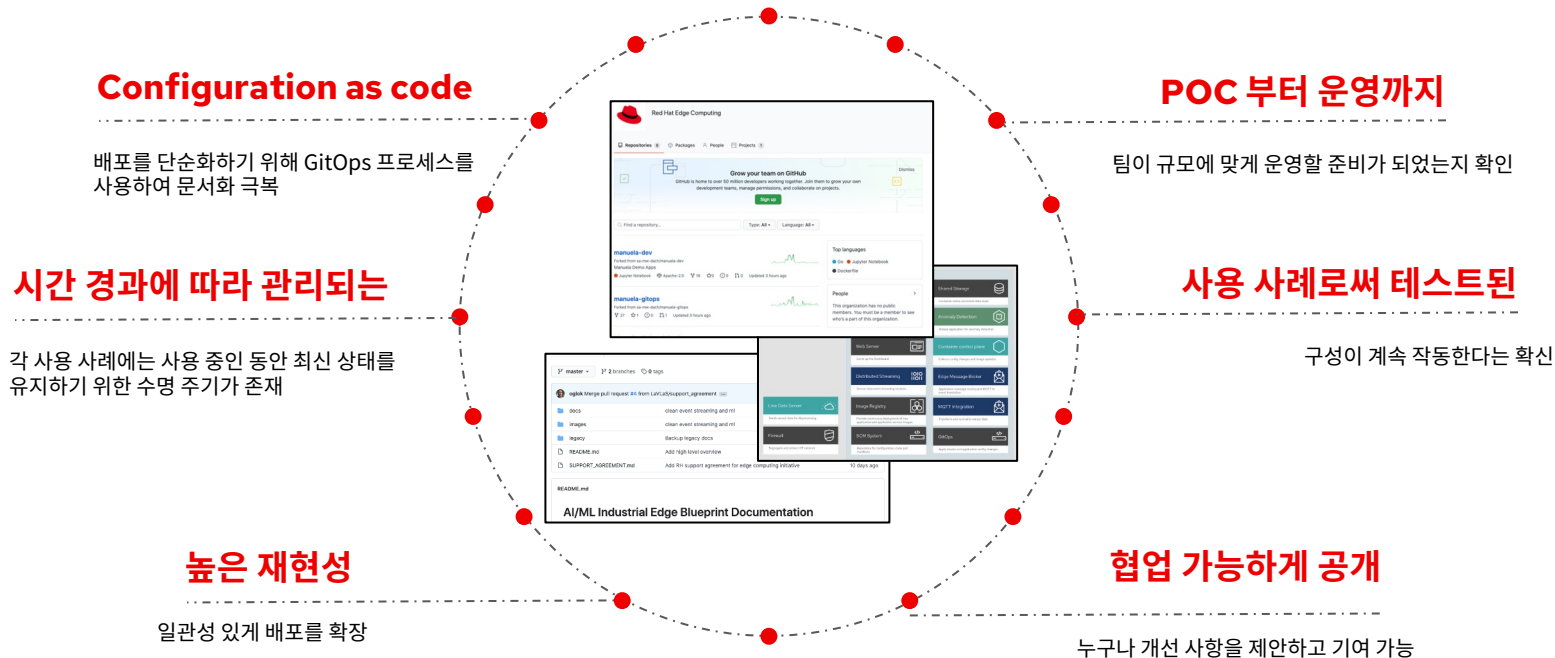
Configuration as code

배포를 단순화하기 위해 GitOps 프로세스를 사용하여 문서화 극복

시간 경과에 따라 관리되는

각 사용 사례에는 사용 중인 동안 최신 상태를 유지하기 위한 수명 주기가 존재

높은 재현성

일관성 있게 배포를 확장

POC 부터 운영까지

팀이 규모에 맞게 운영할 준비가 되었는지 확인

사용 사례로써 테스트된

구성이 계속 작동한다는 확신

협업 가능하게 공개

누구나 개선 사항을 제안하고 기여 가능

Red Hat Edge Computing

Repositories Packages People Projects

Grow your team on GitHub

Sign up

manuela-dev

manuela-gitops

Top languages

Go Jupyter Notebook Dockerfile

People

master 2 branches 0 tags

docs clean event streaming and ml
images clean event streaming and ml
legacy Backup legacy docs
README.md Add high level overview
SUPPORT_AGREEMENT.md Add RH support agreement for edge computing initiative 10 days ago

README.md

AI/ML Industrial Edge Blueprint Documentation

Shared Storage
Anomaly Detection
Container control plane
Web Server
Edge Message Broker
Distributed Streaming
Image Registry
MQTT integration
Line Data Server
Firewall
SCM System
GitOps